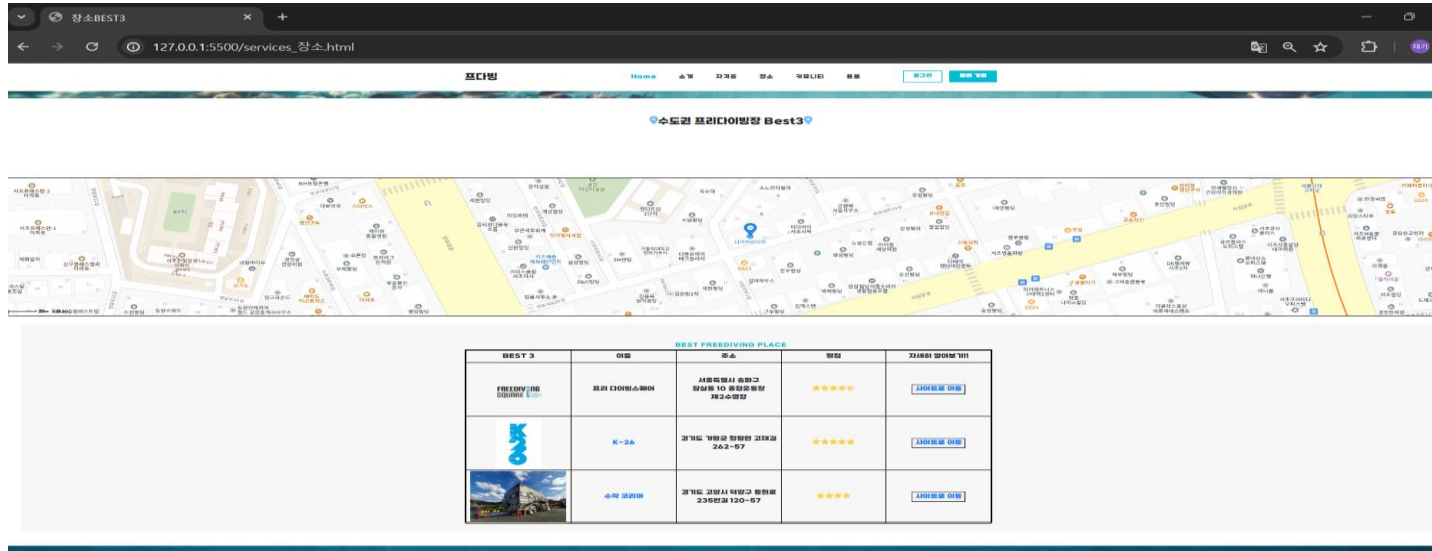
장소BEST3

127.0.0.1:5500/services_장소.html

프다빙

Home 소개 자격증 장소 커뮤니티 등등

로그인 회원 가입

📍수도권 프리다이빙장 Best3📍

BEST FREEDIVING PLACE

| BEST 3 | 이름 | 주소 | 평점 | 자세히 알아보기!! |
|---|---|---|---|---|
| FREEDIVING SQUARE | 프리 다이빙스퀘어 | 서울특별시 송파구 잠실동 10 올림픽공원 제2수영장 | ★★★★☆ | 사이트로 이동 |
| K26 | K-26 | 경기도 가평군 청평면 고재길 262-57 | ★★★★★ | 사이트로 이동 |
|  | 수락 코리아 | 경기도 고양시 덕양구 동헌로 235번길 120-57 | ★★★★ | 사이트로 이동 |